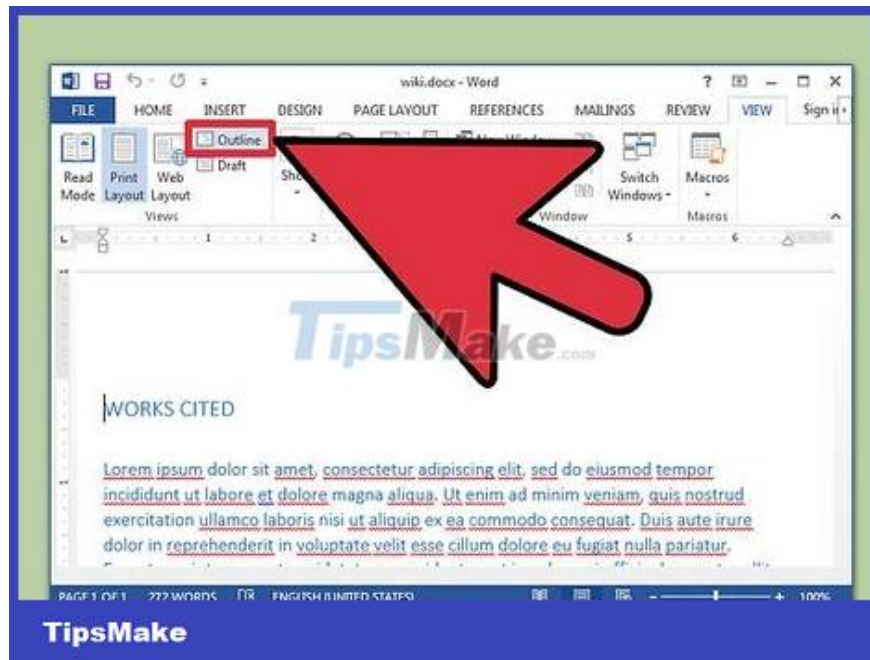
wiki.docx - Word

? — □ ×

FILE HOME INSERT DESIGN PAGE LAYOUT REFERENCES MAILINGS REVIEW VIEW Sign in

Read Mode Print Layout Web Layout

Outline

Draft

Views

Sho

Window

Switch Windows

Macros

Macros

TipsMake.com

WORKS CITED

Lorem ipsum dolor sit amet, consectetur adipiscing elit, sed do eiusmod tempor incididunt ut labore et dolore magna aliqua. Ut enim ad minim veniam, quis nostrud exercitation ullamco laboris nisi ut aliquip ex ea commodo consequat. Duis aute irure dolor in reprehenderit in voluptate velit esse cillum dolore eu fugiat nulla pariatur. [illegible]

PAGE 1 OF 1 272 WORDS ENGLISH (UNITED STATES) 100%

TipsMake